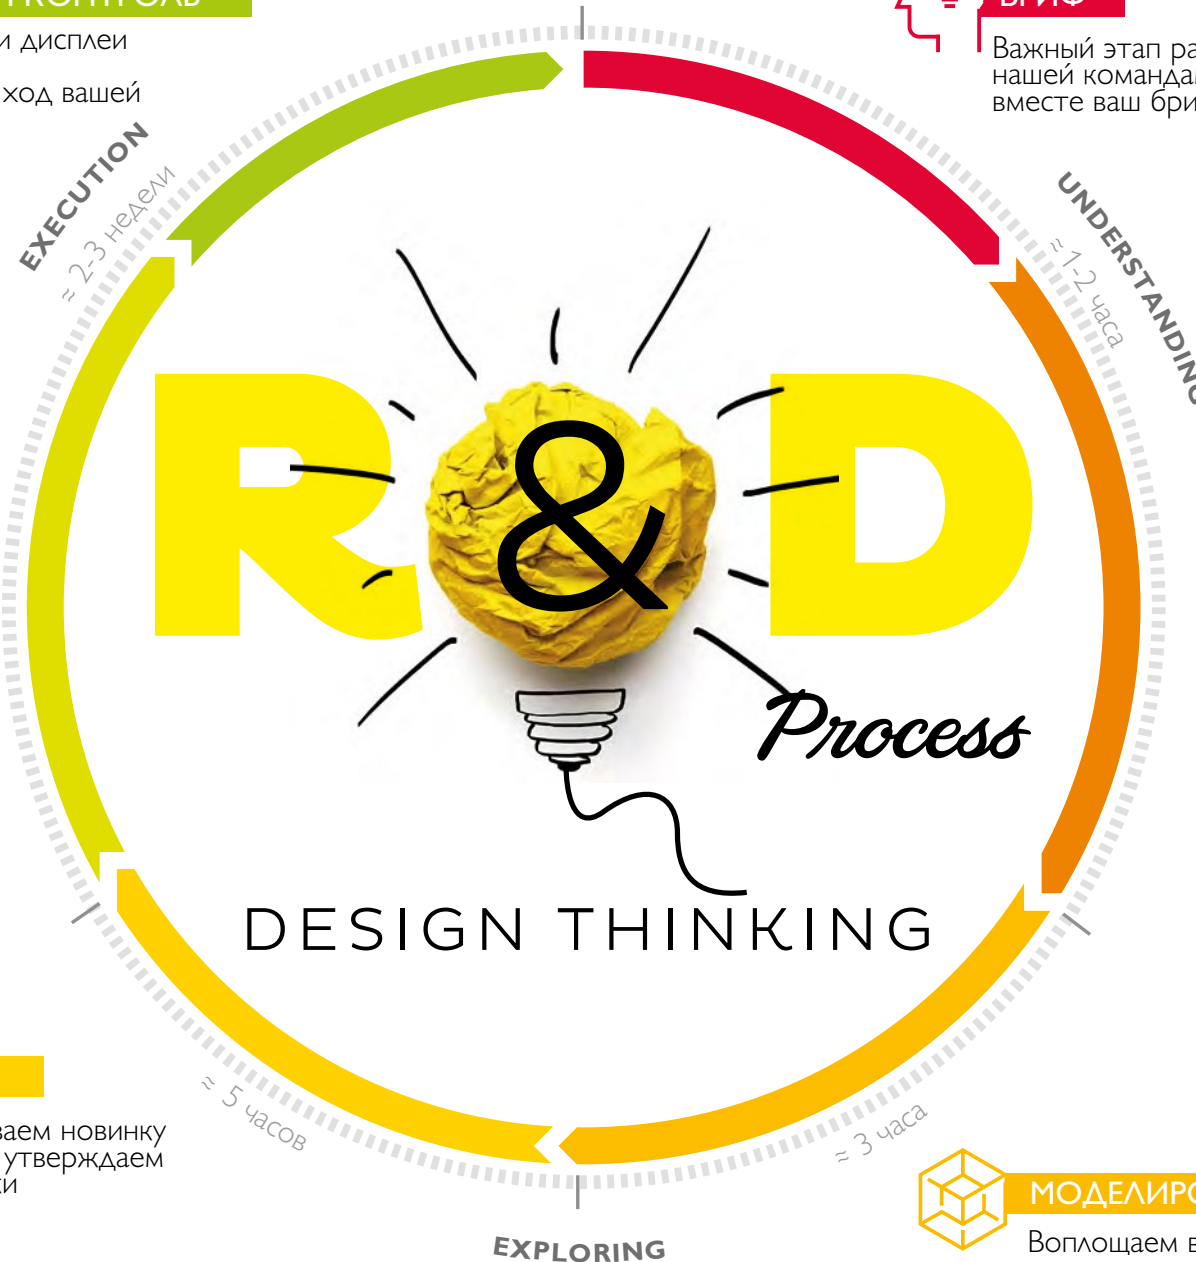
и дисплеи

ход вашей

EXECUTION
≈ 2-3 недели

БРИФ
Важный этап ра
нашей команда
вместе ваш бри

UNDERSTANDING
≈ 1-2 часа

R&D

Process

DESIGN THINKING

заем новинку
утверждаем
и

≈ 5 часов

≈ 3 часа

EXPLORING

МОДЕЛИРО
Воплощаем в